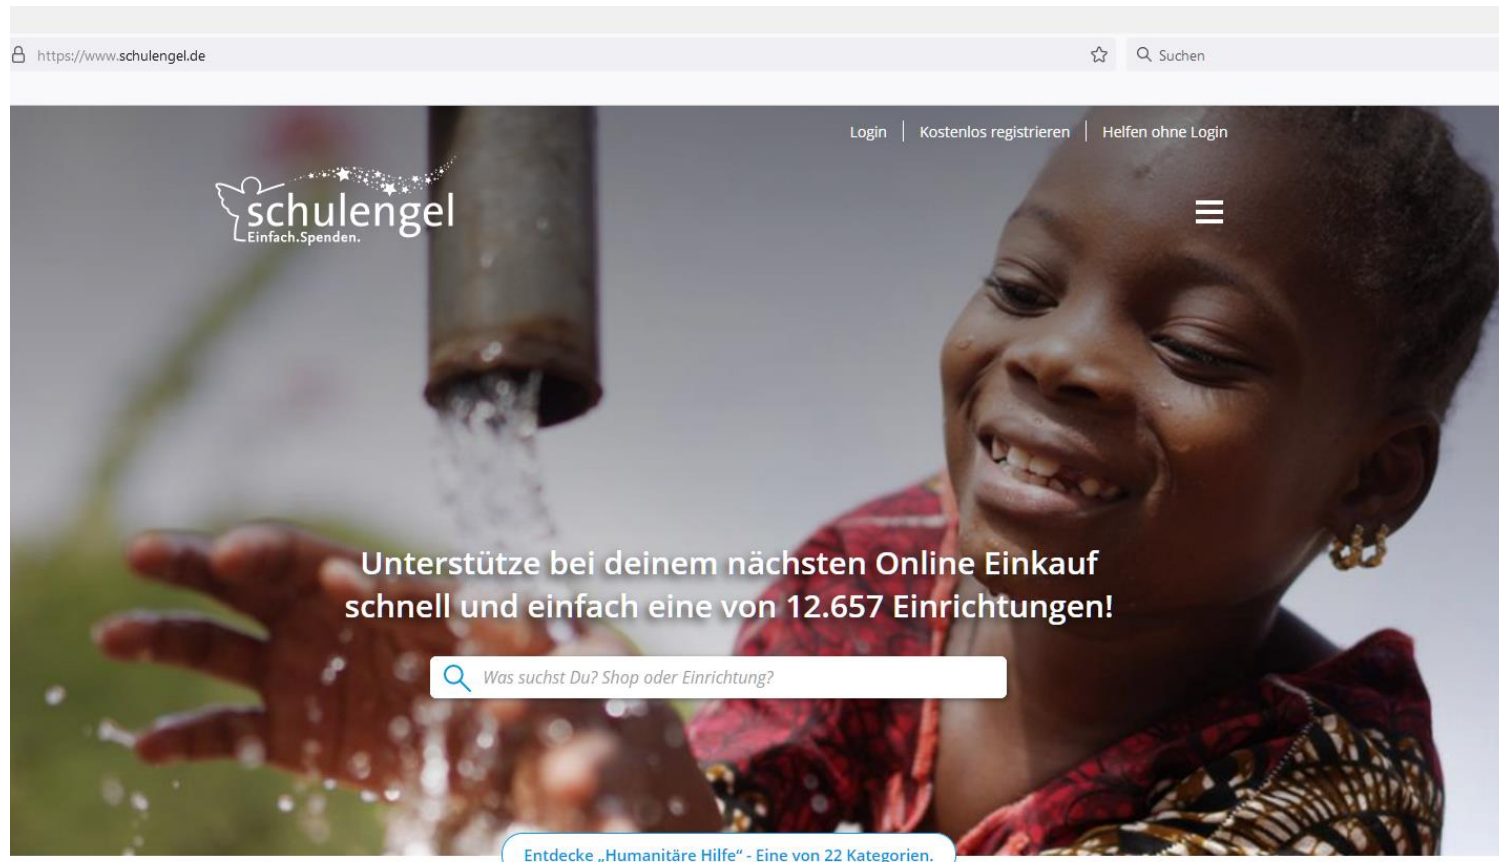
https://www.schulengel.de

Suchen

Login | Kostenlos registrieren | Helfen ohne Login

schulengel
Einfach.Spenden.

Unterstütze bei deinem nächsten Online Einkauf schnell und einfach eine von 12.657 Einrichtungen!

Was suchst Du? Shop oder Einrichtung?

Entdecke „Humanitäre Hilfe" - Eine von 22 Kategorien.